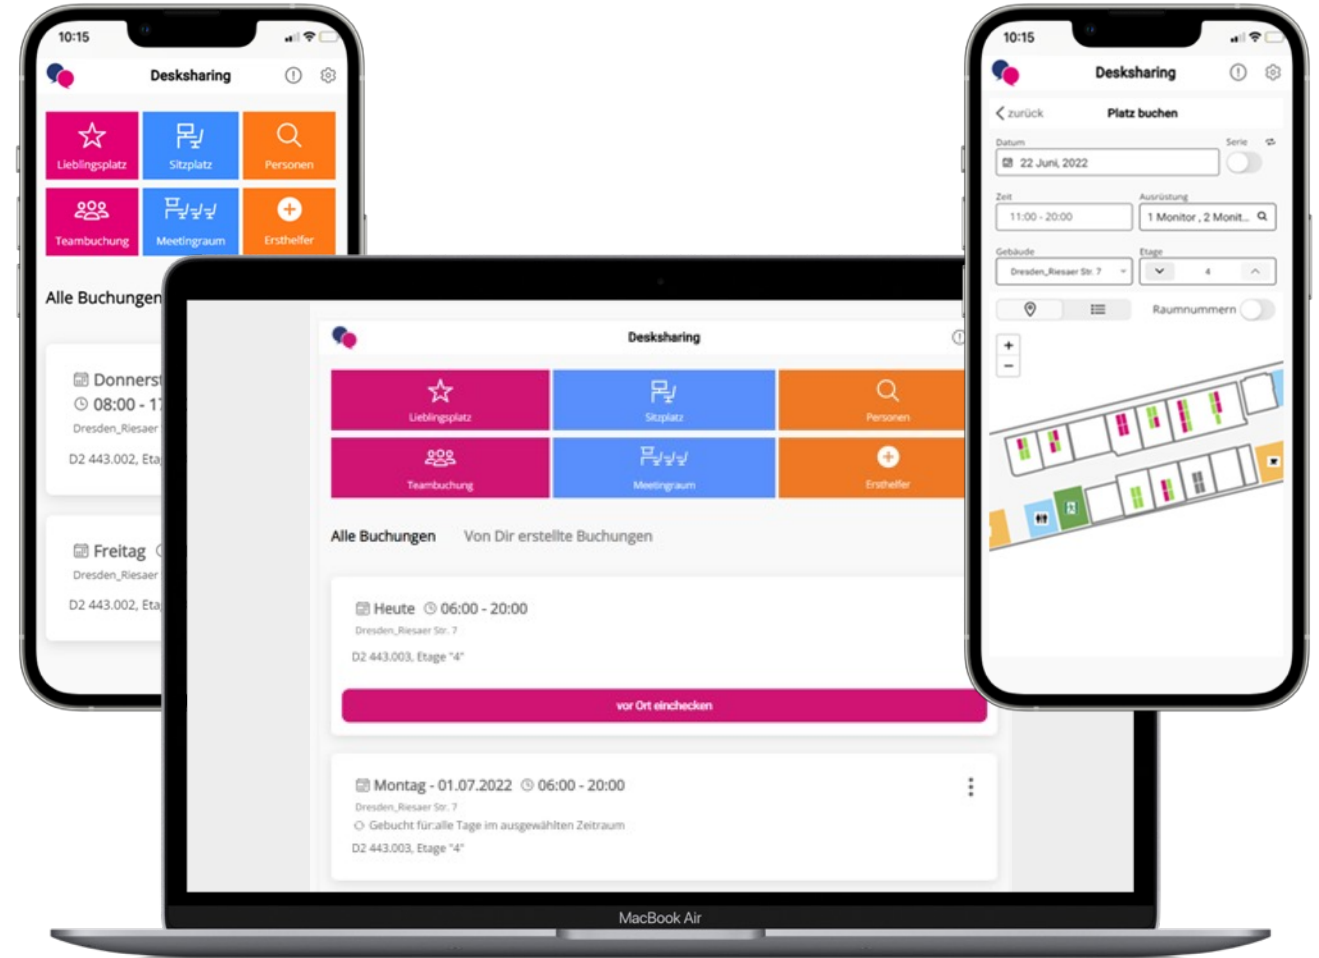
10:15

Desksharing

Lieblingsplatz
Sitzplatz
Personen
Teambuchung
Meetingraum
Ersthelfer

Alle Buchungen

Donnerst
08:00 - 1
Dresden_Riesaer
D2 443.002, Eta

Freitag
Dresden_Riesaer
D2 443.002, Eta

Desksharing

Lieblingsplatz
Sitzplatz
Personen
Teambuchung
Meetingraum
Ersthelfer

Alle Buchungen    Von Dir erstellte Buchungen

Heute 06:00 - 20:00
Dresden_Riesaer Str. 7
D2 443.003, Etage "4"

vor Ort einchecken

Montag - 01.07.2022 06:00 - 20:00
Dresden_Riesaer Str. 7
Gebucht für alle Tage im ausgewählten Zeitraum
D2 443.003, Etage "4"

MacBook Air

10:15

Desksharing

zurück    Platz buchen

Datum
Serie
22 Juni, 2022

Zeit
11:00 - 20:00
Ausrüstung
1 Monitor , 2 Monit...

Gebäude
Dresden_Riesaer Str. 7
Etage
4

Raumnummern

+
−